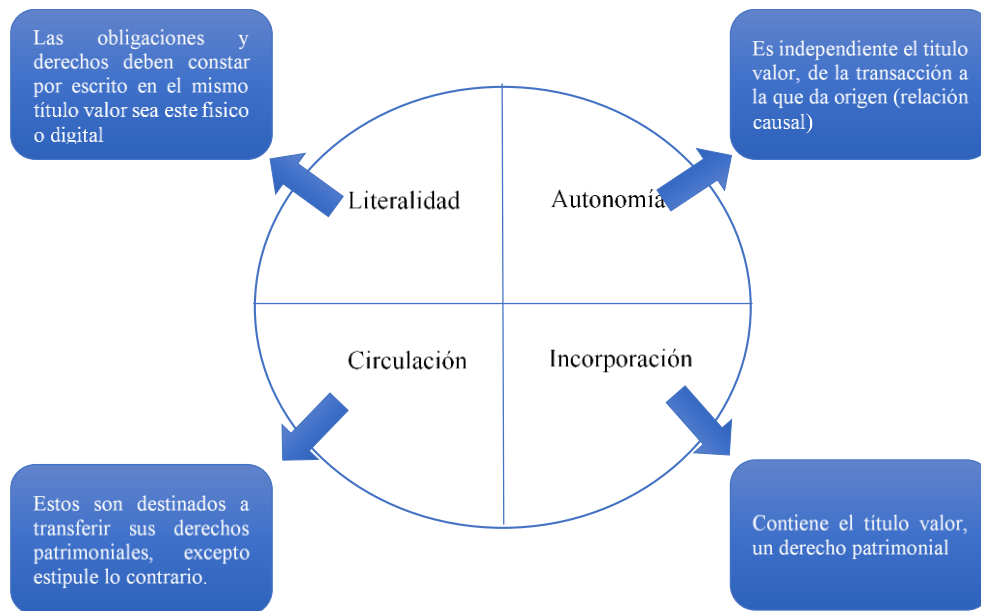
Las obligaciones y derechos deben constar por escrito en el mismo título valor sea este fisico o digital

Es independiente el titulo valor, de la transacción a la que da origen (relación causal)

Literalidad

Autonomía

Circulación

Incorporación

Estos son destinados a transferir sus derechos patrimoniales, excepto estipule lo contrario.

Contiene el título valor, un derecho patrimonial